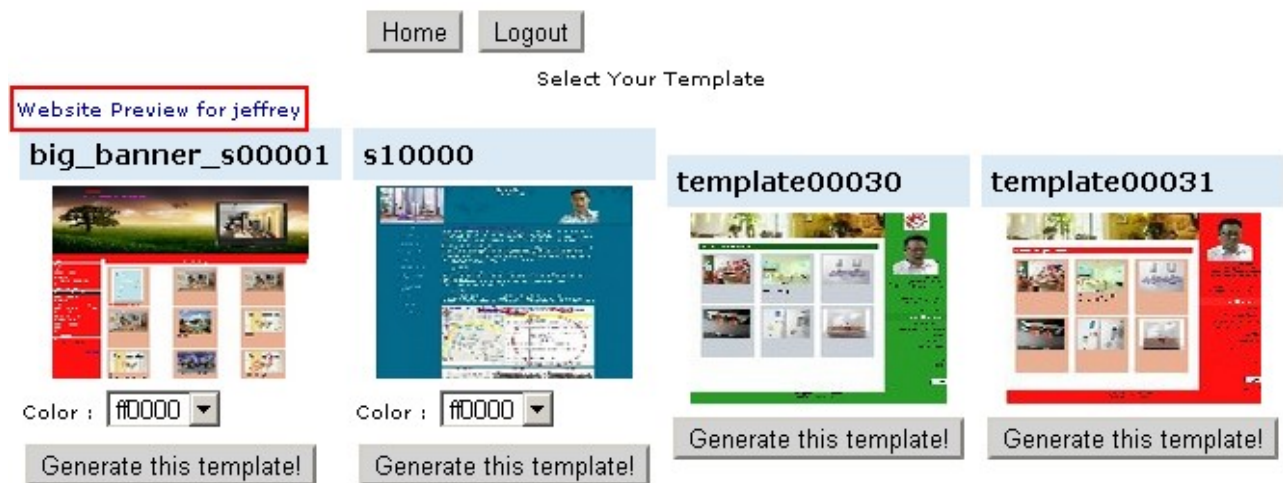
Home Logout

Select Your Template

Website Preview for jeffrey

big_banner_s00001

Color : ff0000

Generate this template!

s10000

Color : ff0000

Generate this template!

template00030

Generate this template!

template00031

Generate this template!